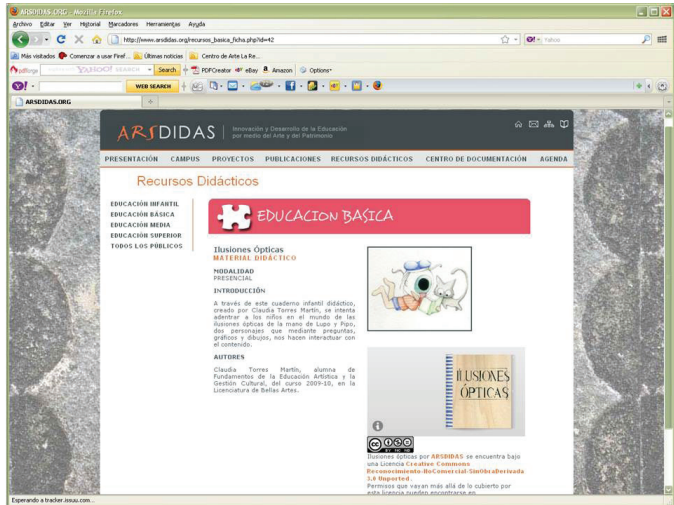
ARSDIDAS.ORG - Mozilla Firefox

Archivo Editar Ver Historial Marcadores Herramientas Ayuda

http://www.arsdidas.org/recursos_basica_ficha.php?id=42

Yahoo

Más visitados Comenzar a usar Firef... Últimas noticias Centro de Arte La Re...

pdfforge YAHOO! SEARCH Search PDFCreator eBay Amazon Options

WEB SEARCH

ARSDIDAS.ORG

ARSDIDAS | Innovación y Desarrollo de la Educación por medio del Arte y del Patrimonio

PRESENTACIÓN CAMPUS PROYECTOS PUBLICACIONES RECURSOS DIDÁCTICOS CENTRO DE DOCUMENTACIÓN AGENDA

Recursos Didácticos

EDUCACIÓN INFANTIL
EDUCACIÓN BÁSICA
EDUCACIÓN MEDIA
EDUCACIÓN SUPERIOR
TODOS LOS PÚBLICOS

EDUCACION BASICA

Ilusiones Ópticas
MATERIAL DIDÁCTICO

MODALIDAD
PRESENCIAL

INTRODUCCIÓN

A través de este cuaderno infantil didáctico, creado por Claudia Torres Martín, se intenta adentrar a los niños en el mundo de las ilusiones ópticas de la mano de Lupo y Pipo, dos personajes que mediante preguntas, gráficos y dibujos, nos hacen interactuar con el contenido.

AUTORES

Claudia Torres Martín, alumna de Fundamentos de la Educación Artística y la Gestión Cultural, del curso 2009-10, en la Licenciatura de Bellas Artes.

ILUSIONES ÓPTICAS

Ilusiones ópticas por ARSDIDAS se encuentra bajo una Licencia Creative Commons Reconocimiento-NoComercial-SinObraDerivada 3.0 Unported.
Permisos que vayan más allá de lo cubierto por esta licencia pueden encontrarse en

Esperando a tracker.issuu.com...